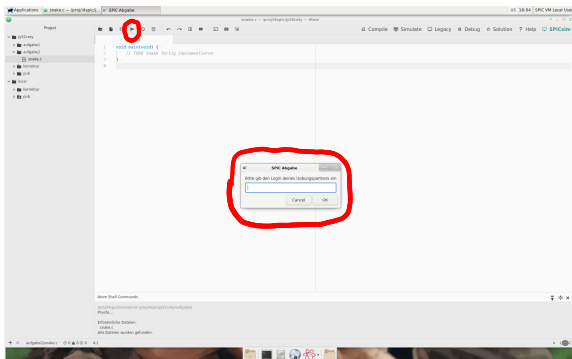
Applications snake.c — ~/proj/4spic/j... SPiC Abgabe

DE 18:04 SPiC VM Local User

snake.c — ~/proj/4spic/jsf2ilssy — Atom

Project

jsf2ilssy
aufgabe1
aufgabe2
snake.c
formatter
pub
local
formatter
pub

Compile Simulate Legacy Debug Solution ? Help SPiCboard

void main(void) {
// TODO snake fertig implementieren
}

SPiC Abgabe

Bitte gib den Login deines Uebungspartners ein:

Cancel OK

Atom Shell Commands

/proj/4spic/jsf2ilssy/aufgabe2
Prüfe...

Erforderliche Dateien:
- snake.c
Alle Dateien wurden gefunden.

aufgabe2/snake.c 0 0 0 4:1